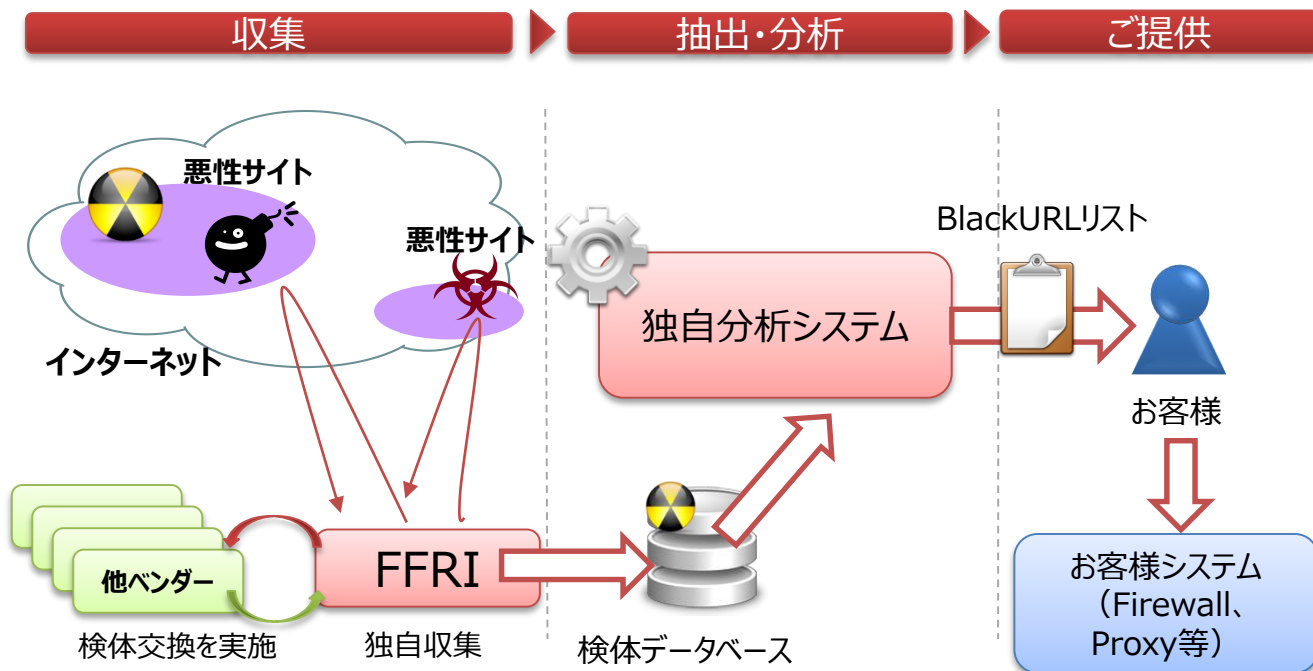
収集

抽出・分析

ご提供

悪性サイト

悪性サイト

インターネット

BlackURLリスト

独自分析システム

お客様

他ベンダー

FFRI

検体交換を実施

独自収集

検体データベース

お客様システム
（Firewall、
Proxy等）